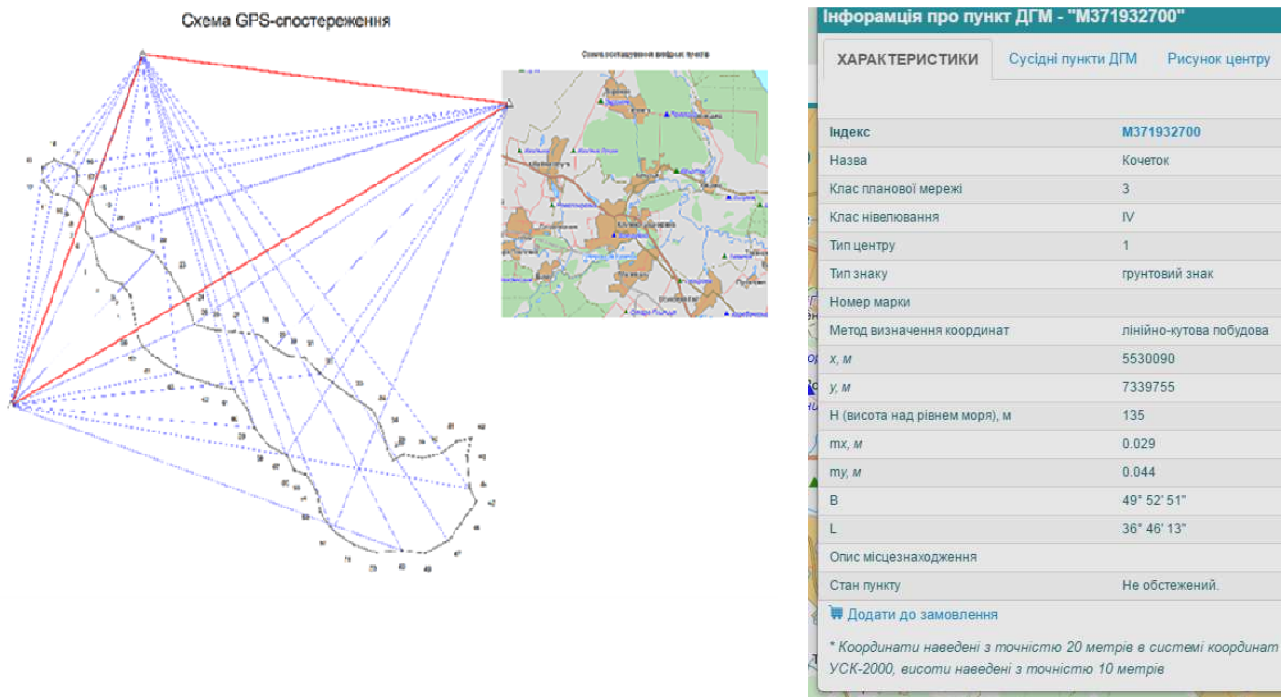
Схема GPS-спостереження

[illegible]

Інформація про пункт ДГМ - "M371932700"

ХАРАКТЕРИСТИКИ | Сусідні пункти ДГМ | Рисунок центру

| | |
|---|---|
| Індекс | M371932700 |
| Назва | Кочеток |
| Клас планової мережі | 3 |
| Клас нівелювання | IV |
| Тип центру | 1 |
| Тип знаку | грунтовий знак |
| Номер марки | |
| Метод визначення координат | лінійно-кутова побудова |
| x, м | 5530090 |
| y, м | 7339755 |
| H (висота над рівнем моря), м | 135 |
| mx, м | 0.029 |
| my, м | 0.044 |
| B | 49° 52' 51" |
| L | 36° 46' 13" |
| Опис місцезнаходження | |
| Стан пункту | Не обстежений. |

Додати до замовлення

* Координати наведені з точністю 20 метрів в системі координат УСК-2000, висоти наведені з точністю 10 метрів